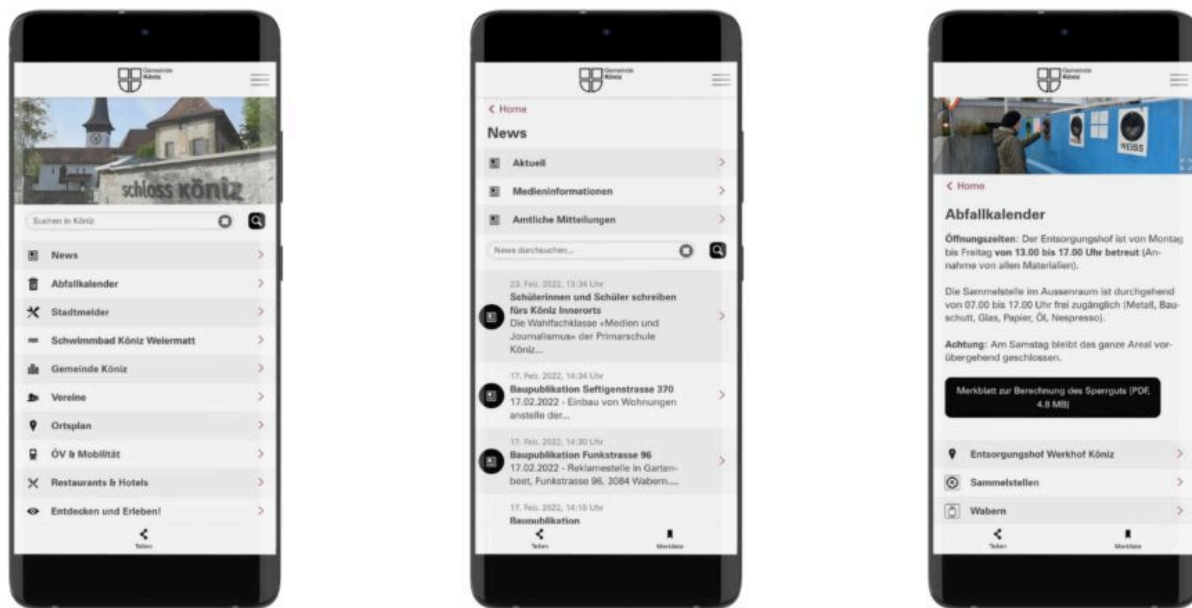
Gemeinde Köniz

schloss köniz

Suchen in Köniz

News

Abfallkalender

Stadtmelder

Schwimmbad Köniz Weiermatt

Gemeinde Köniz

Vereine

Ortsplan

ÖV & Mobilität

Restaurants & Hotels

Entdecken und Erleben!

Teilen

Gemeinde Köniz

< Home

News

Aktuell

Medieninformationen

Amtliche Mitteilungen

News durchsuchen...

23. Feb. 2022, 13:34 Uhr
Schülerinnen und Schüler schreiben fürs Köniz Innerorts
Die Wahlfachklasse «Medien und Journalismus» der Primarschule Köniz...

17. Feb. 2022, 14:34 Uhr
Baupublikation Seftigenstrasse 370
17.02.2022 - Einbau von Wohnungen anstelle der...

17. Feb. 2022, 14:30 Uhr
Baupublikation Funkstrasse 96
17.02.2022 - Reklamestelle in Gartenbeet, Funkstrasse 96, 3084 Wabern....

17. Feb. 2022, 14:15 Uhr
Baupublikation

Teilen

Merkliste

Gemeinde Köniz

WEISS

< Home

Abfallkalender

Öffnungszeiten: Der Entsorgungshof ist von Montag bis Freitag von 13.00 bis 17.00 Uhr betreut (Annahme von allen Materialien).

Die Sammelstelle im Aussenraum ist durchgehend von 07.00 bis 17.00 Uhr frei zugänglich (Metall, Bauschutt, Glas, Papier, Öl, Nespresso).

Achtung: Am Samstag bleibt das ganze Areal vorübergehend geschlossen.

Merkblatt zur Berechnung des Sperrguts (PDF, 4.9 MB)

Entsorgungshof Werkhof Köniz

Sammelstellen

Wabern

Teilen

Merkliste